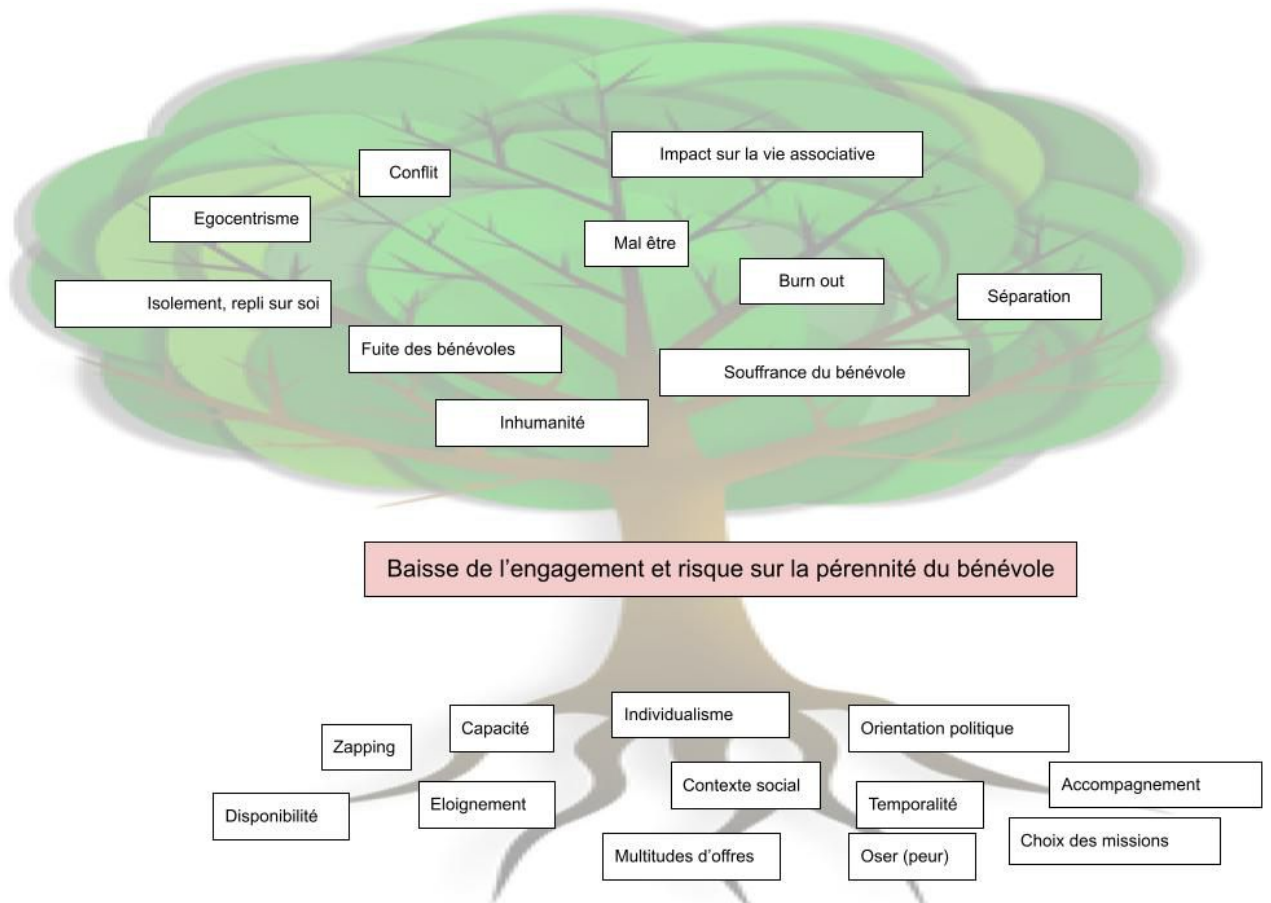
Conflit

Impact sur la vie associative

Egocentrisme

Mal être

Burn out

Isolement, repli sur soi

Séparation

Fuite des bénévoles

Souffrance du bénévole

Inhumanité

Baisse de l'engagement et risque sur la pérennité du bénévole

Zapping

Capacité

Individualisme

Orientation politique

Contexte social

Accompagnement

Disponibilité

Eloignement

Temporalité

Choix des missions

Multitudes d'offres

Oser (peur)